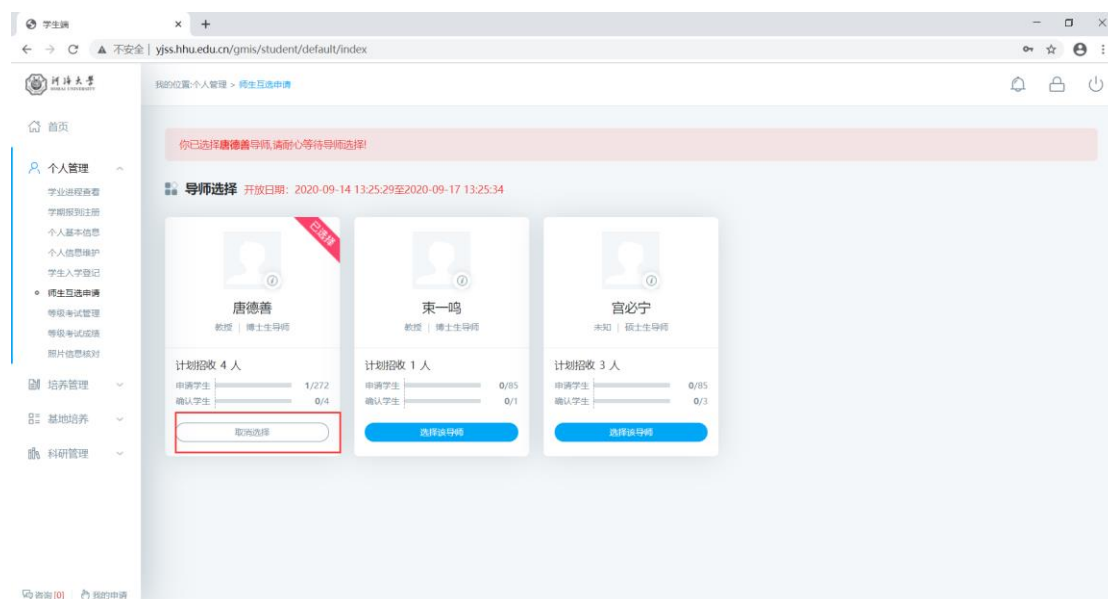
学生端 × +

不安全 | yjss.hhu.edu.cn/gmis/student/default/index

河海大学 HOHAI UNIVERSITY

我的位置:个人管理 > 师生互选申请

首页

个人管理
学业进程查看
学期报到注册
个人基本信息
个人信息维护
学生入学登记
师生互选申请
等级考试管理
等级考试成绩
照片信息核对

培养管理

基地培养

科研管理

你已选择唐德善导师,请耐心等待导师选择!

导师选择 开放日期: 2020-09-14 13:25:29至2020-09-17 13:25:34

已选择

唐德善
教授 | 博士生导师
计划招收 4 人
申请学生 1/272
确认学生 0/4
取消选择

束一鸣
教授 | 博士生导师
计划招收 1 人
申请学生 0/85
确认学生 0/1
选择该导师

宫必宁
未知 | 硕士生导师
计划招收 3 人
申请学生 0/85
确认学生 0/3
选择该导师

咨询 [0] 我的申请